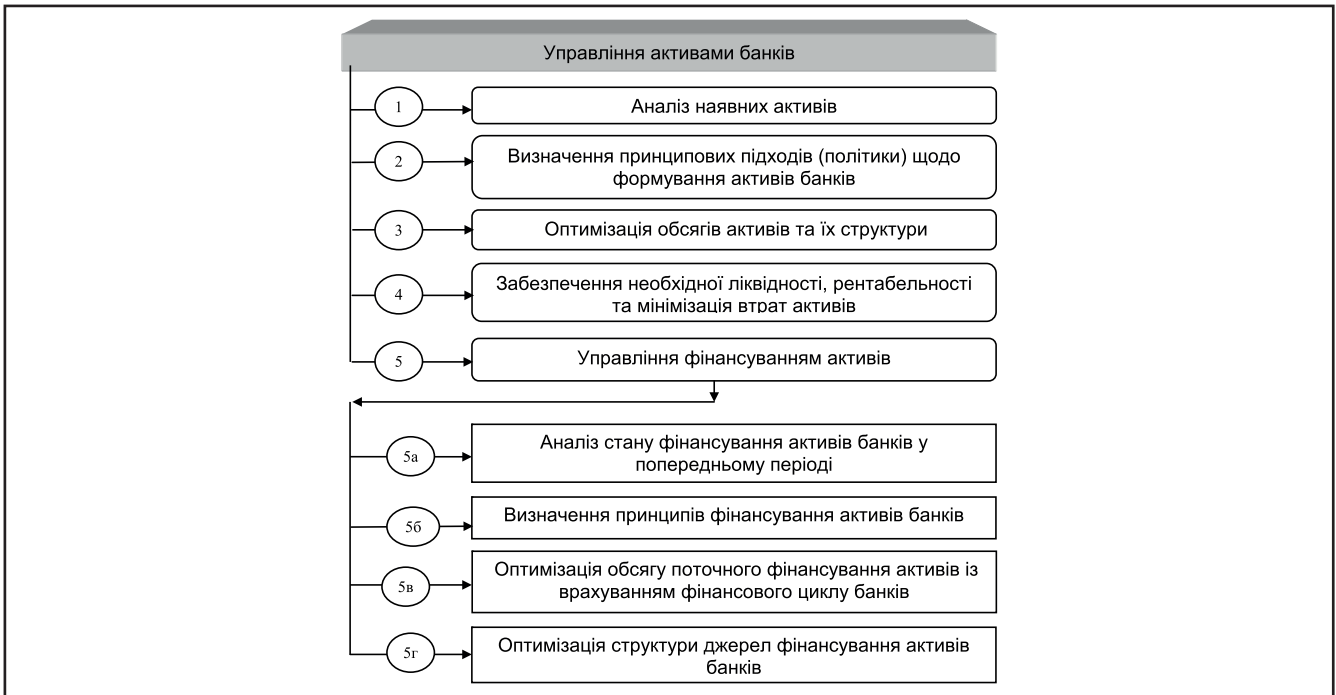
Управління активами банків

1 Аналіз наявних активів

2 Визначення принципових підходів (політики) щодо формування активів банків

3 Оптимізація обсягів активів та їх структури

4 Забезпечення необхідної ліквідності, рентабельності та мінімізація втрат активів

5 Управління фінансуванням активів

5а Аналіз стану фінансування активів банків у попередньому періоді

5б Визначення принципів фінансування активів банків

5в Оптимізація обсягу поточного фінансування активів із врахуванням фінансового циклу банків

5г Оптимізація структури джерел фінансування активів банків